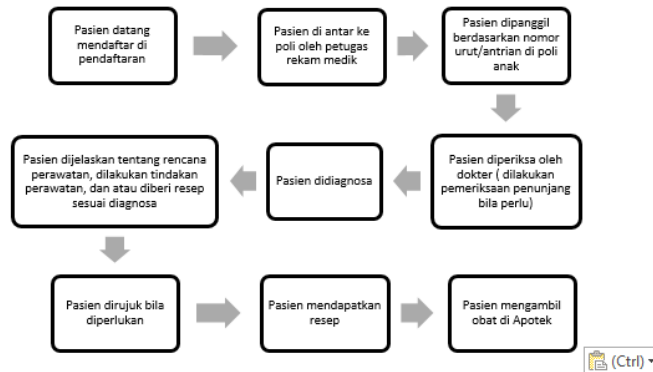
Pasien datang mendaftar di pendaftaran

Pasien di antar ke poli oleh petugas rekam medik

Pasien dipanggil berdasarkan nomor urut/antrian di poli anak

Pasien diperiksa oleh dokter ( dilakukan pemeriksaan penunjang bila perlu)

Pasien didiagnosa

Pasien dijelaskan tentang rencana perawatan, dilakukan tindakan perawatan, dan atau diberi resep sesuai diagnosa

Pasien dirujuk bila diperlukan

Pasien mendapatkan resep

Pasien mengambil obat di Apotek

(Ctrl)